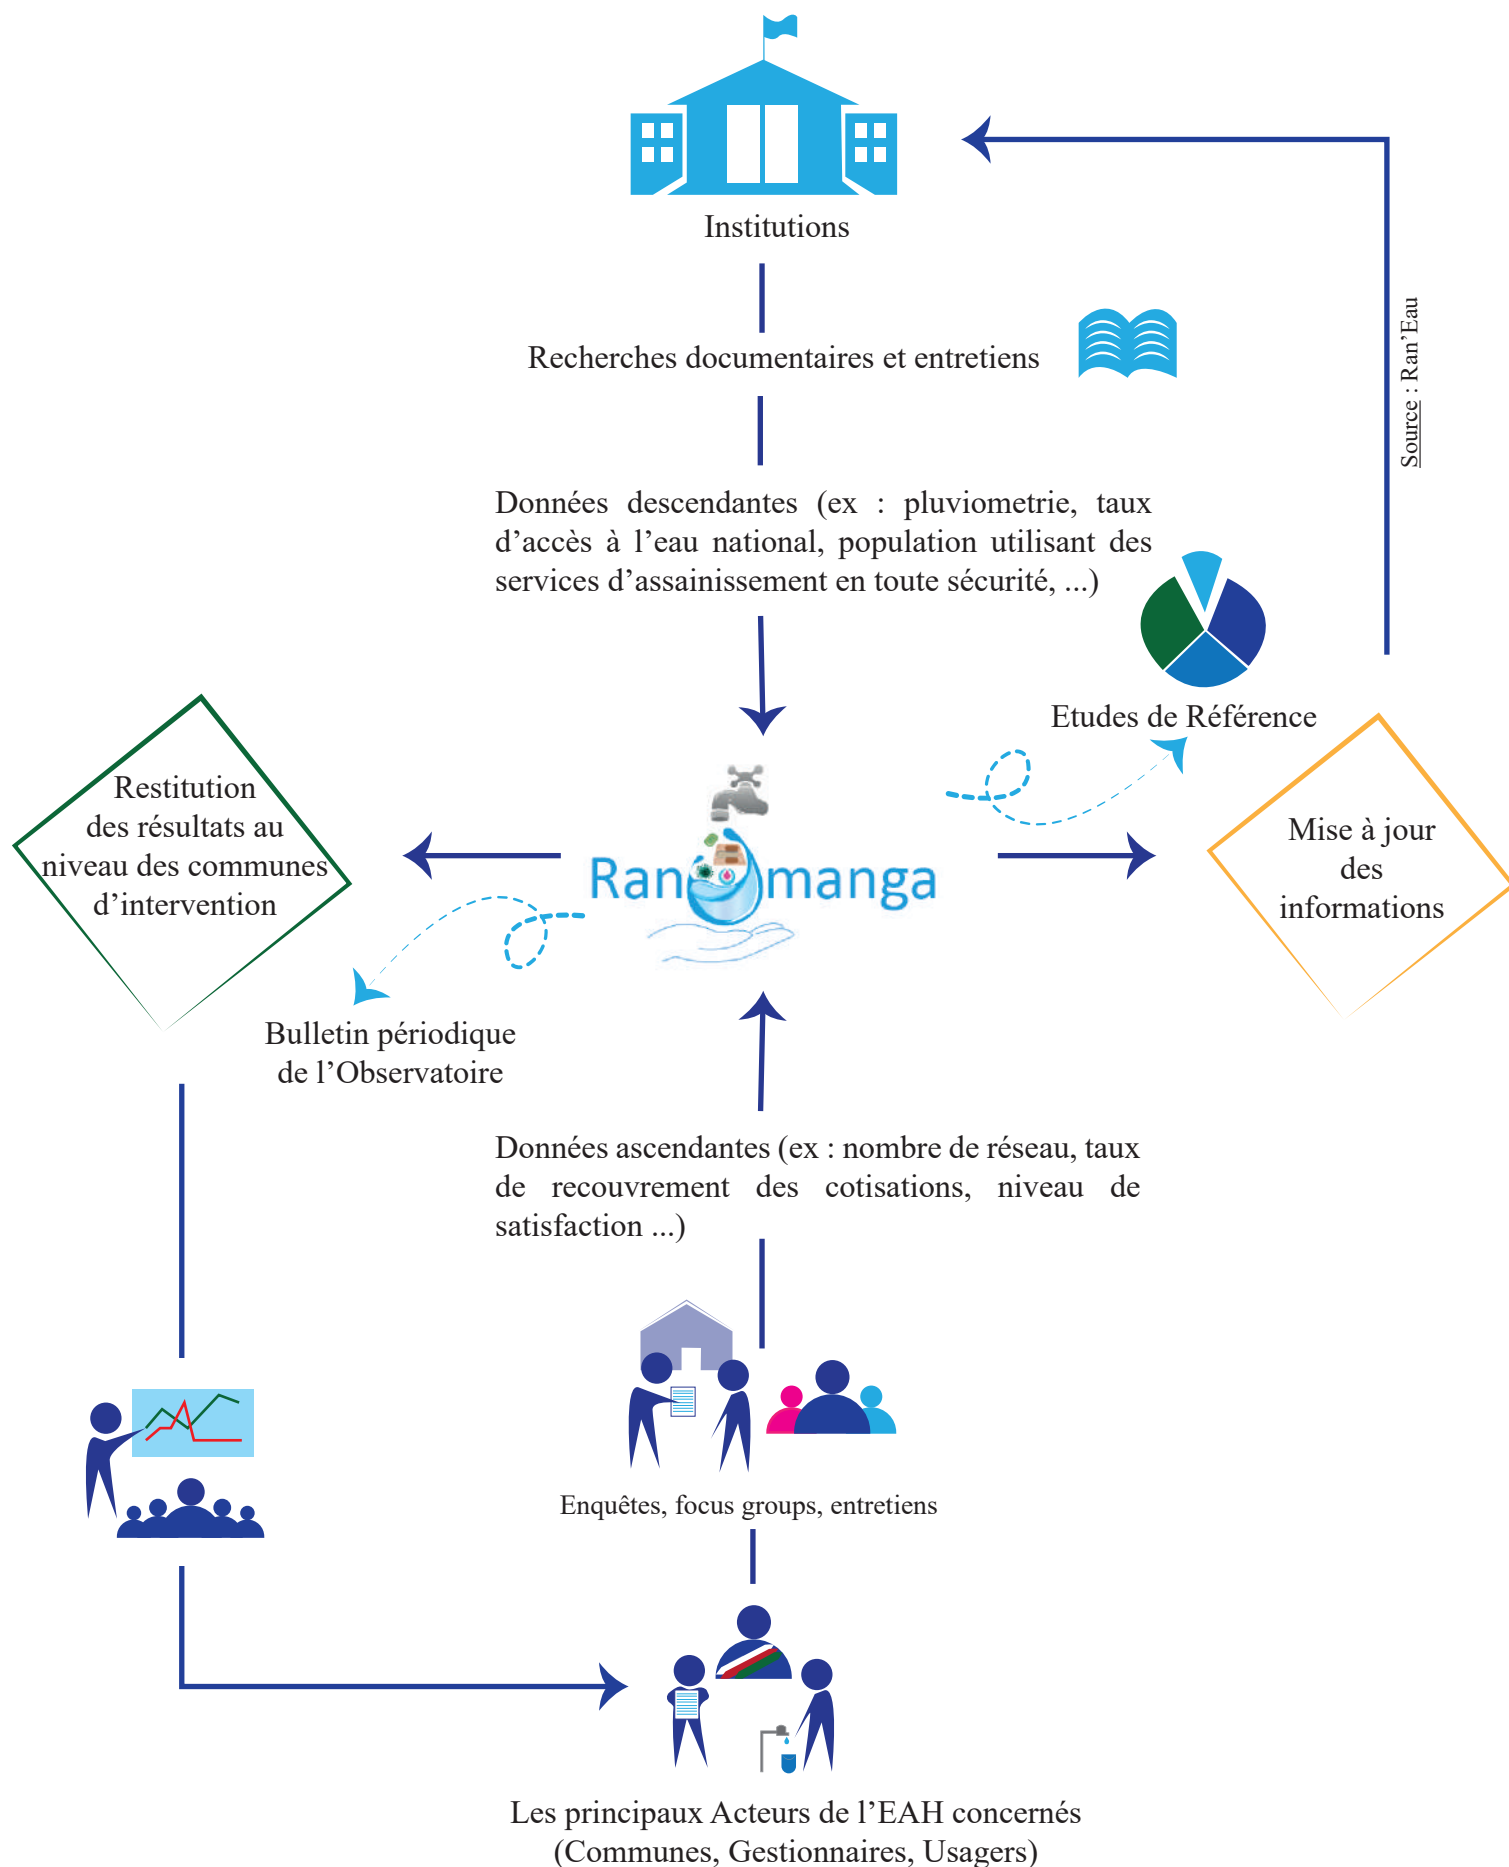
Institutions

Recherches documentaires et entretiens

Données descendantes (ex : pluviometrie, taux d'accès à l'eau national, population utilisant des services d'assainissement en toute sécurité, ...)

Source : Ran'Eau

Etudes de Référence

Restitution des résultats au niveau des communes d'intervention

Ranomanga

Mise à jour des informations

Bulletin périodique de l'Observatoire

Données ascendantes (ex : nombre de réseau, taux de recouvrement des cotisations, niveau de satisfaction ...)

Enquêtes, focus groups, entretiens

Les principaux Acteurs de l'EAH concernés (Communes, Gestionnaires, Usagers)